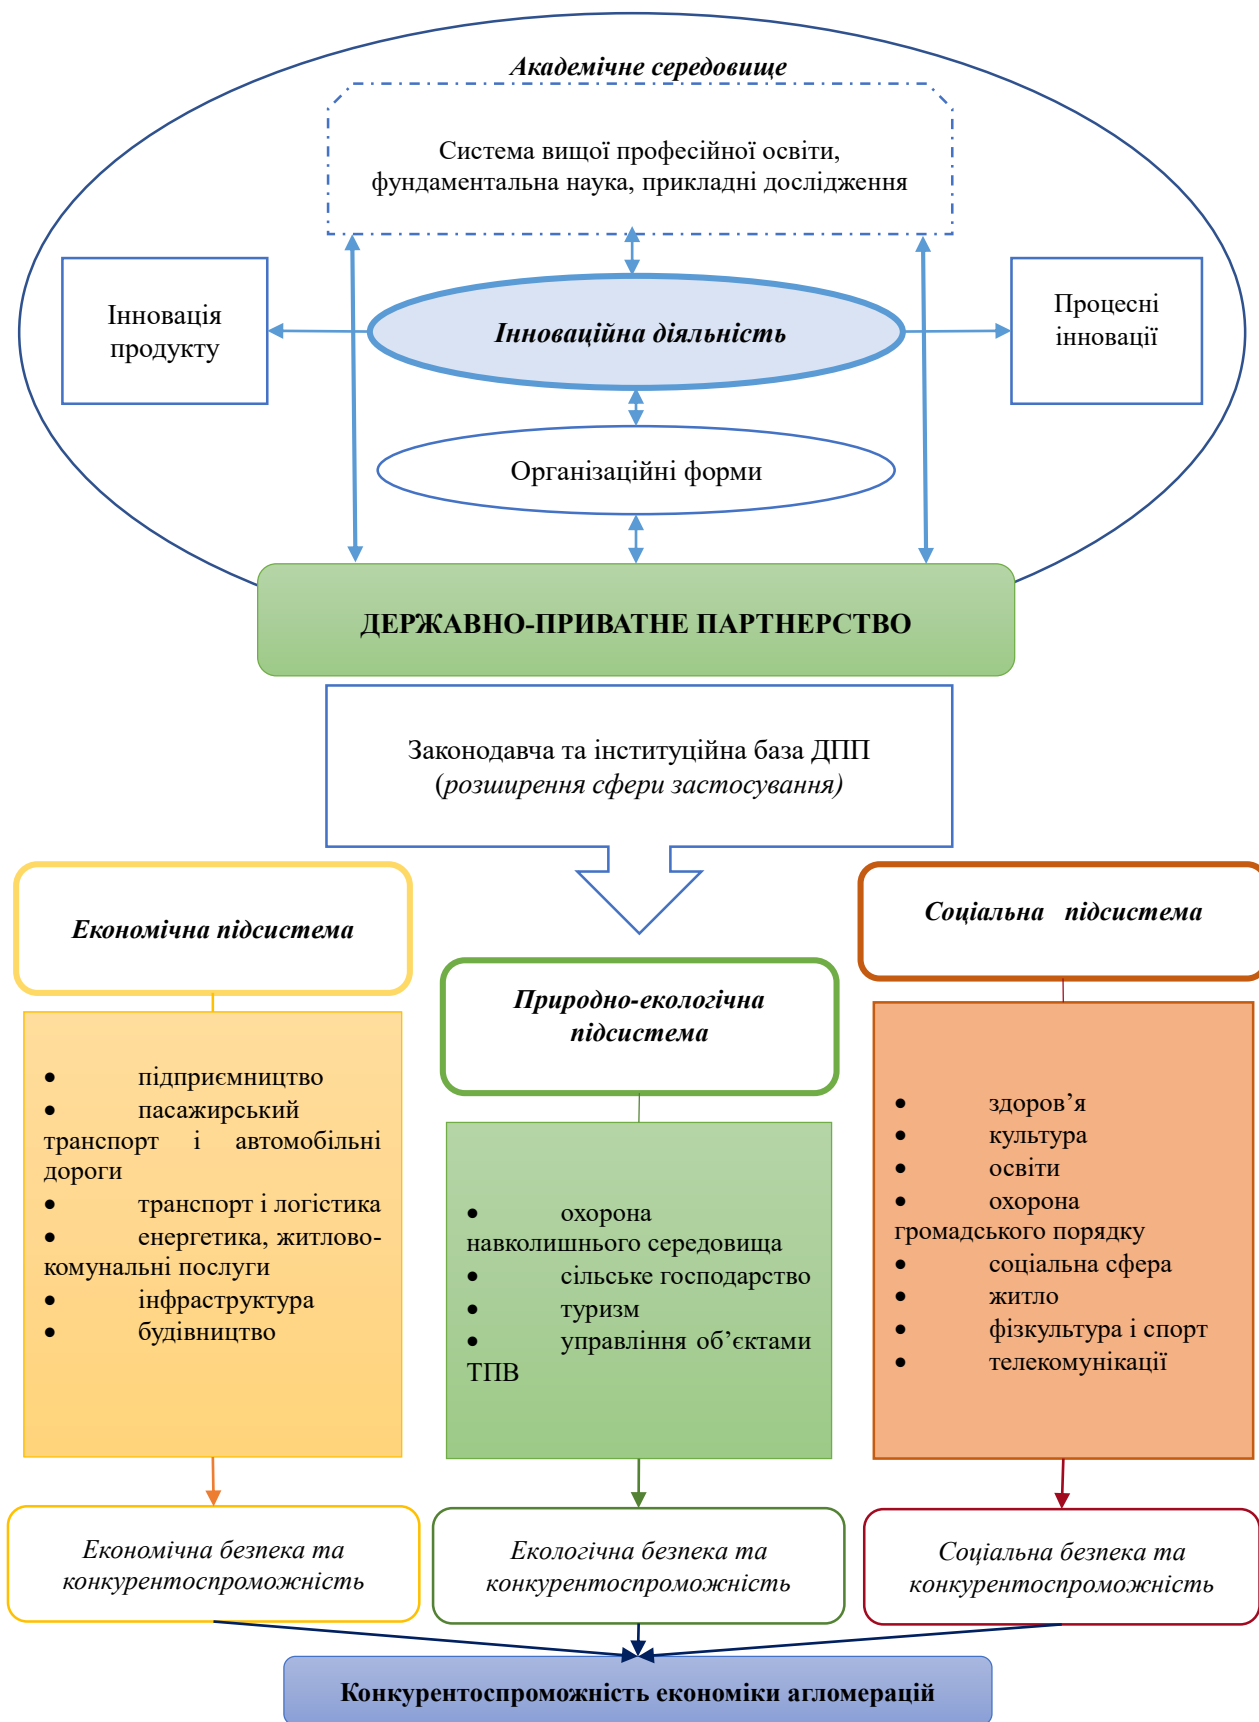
Академічне середовище

Система вищої професійної освіти, фундаментальна наука, прикладні дослідження

Інновація продукту

Інноваційна діяльність

Процесні інновації

Організаційні форми

ДЕРЖАВНО-ПРИВАТНЕ ПАРТНЕРСТВО

Законодавча та інституційна база ДПП (розширення сфери застосування)

Економічна підсистема

- підприємництво
- пасажирський транспорт і автомобільні дороги
- транспорт і логістика
- енергетика, житлово-комунальні послуги
- інфраструктура
- будівництво

Природно-екологічна підсистема

- охорона навколишнього середовища
- сільське господарство
- туризм
- управління об'єктами ТПВ

Соціальна підсистема

- здоров'я
- культура
- освіти
- охорона громадського порядку
- соціальна сфера
- житло
- фізкультура і спорт
- телекомунікації

Економічна безпека та конкурентоспроможність

Екологічна безпека та конкурентоспроможність

Соціальна безпека та конкурентоспроможність

Конкурентоспроможність економіки агломерацій